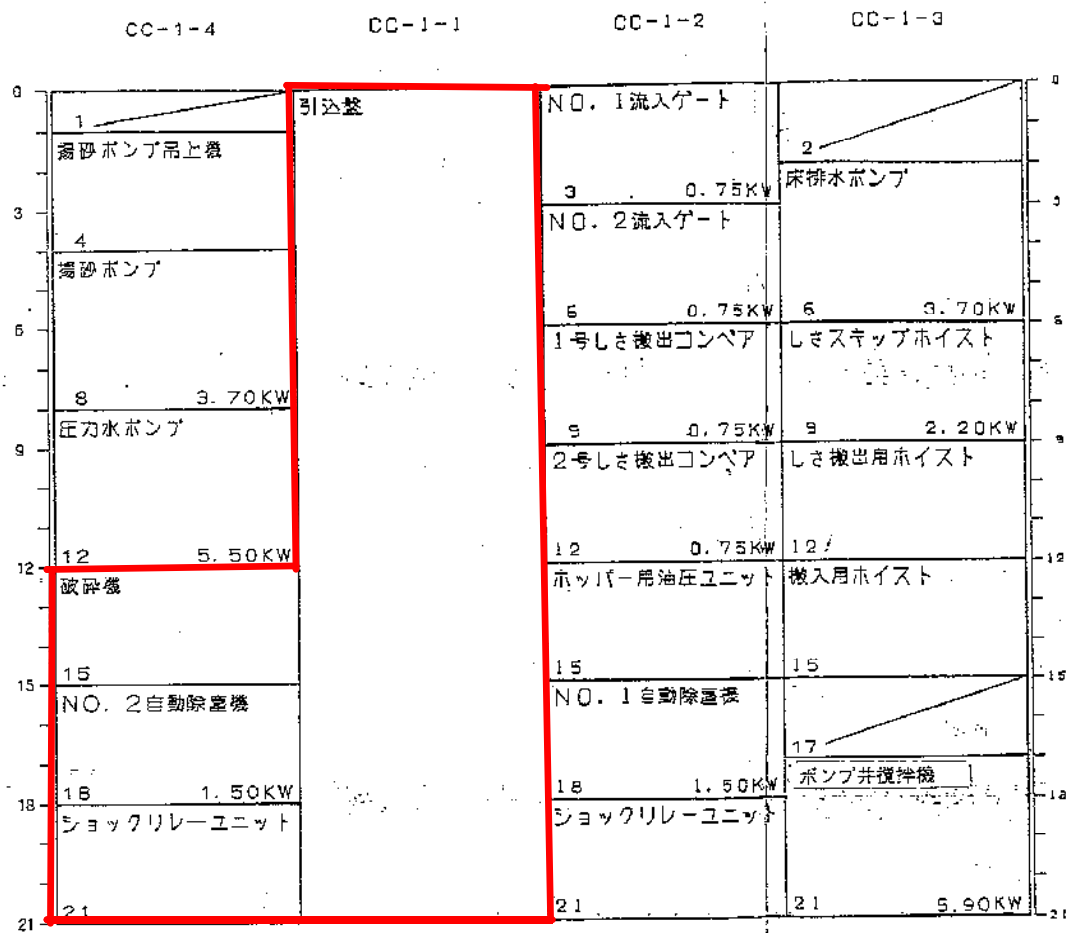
| CC-1-4 | CC-1-1 | CC-1-2 | CC-1-3 |
|---|---|---|---|
| 1 | 引込盤 | NO. 1流入ゲート | 2 |
| 揚砂ポンプ吊上機 | | 3 0.75KW | 床排水ポンプ |
| 4 | | NO. 2流入ゲート | |
| 揚砂ポンプ | | 6 0.75KW | 6 3.70KW |
| 8 3.70KW | | 1号しさ搬出コンベア | しさスキップホイスト |
| 圧力水ポンプ | | 9 0.75KW | 9 2.20KW |
| 12 5.50KW | | 2号しさ搬出コンベア | しさ搬出用ホイスト |
| 破砕機 | | 12 0.75KW | 12 |
| 15 | | ホッパー用油圧ユニット | 搬入用ホイスト |
| NO. 2自動除塵機 | | 15 | 15 |
| 18 1.50KW | | NO. 1自動除塵機 | 17 |
| ショックリレーユニット | | 18 1.50KW | ポンプ井攪拌機 |
| 21 | | ショックリレーユニット | |
| | | 21 | 21 5.90KW |

0
3
6
9
12
15
18
21